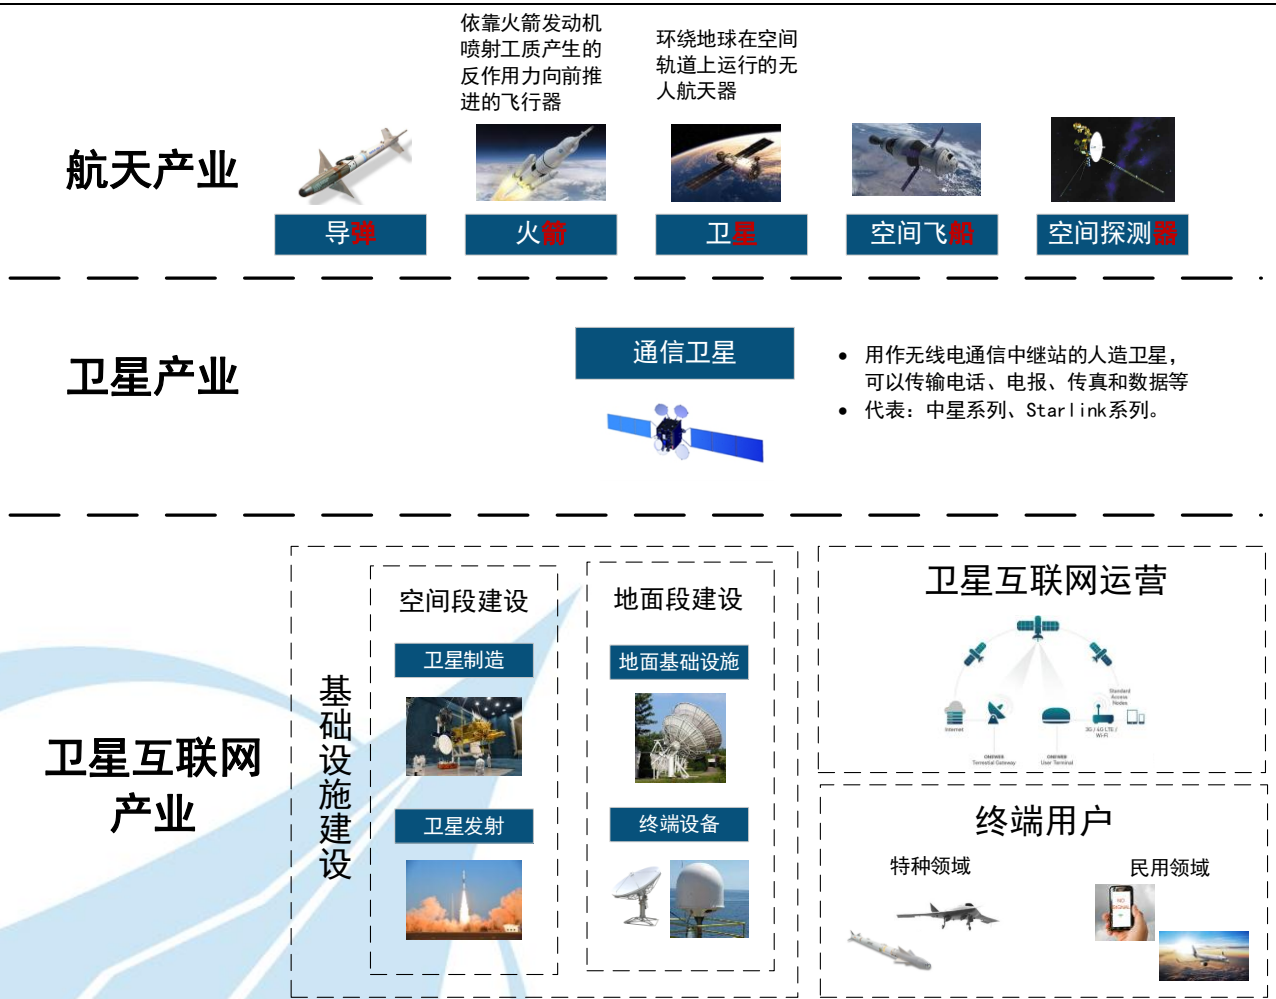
航天产业

依靠火箭发动机喷射工质产生的反作用力向前推进的飞行器

环绕地球在空间轨道上运行的无人航天器

导弹

火箭

卫星

空间飞船

空间探测器

卫星产业

通信卫星

• 用作无线电通信中继站的人造卫星，可以传输电话、电报、传真和数据等
• 代表：中星系列、Starlink系列。

卫星互联网产业

基础设施建设

空间段建设

卫星制造

卫星发射

地面段建设

地面基础设施

终端设备

卫星互联网运营

终端用户

特种领域

民用领域